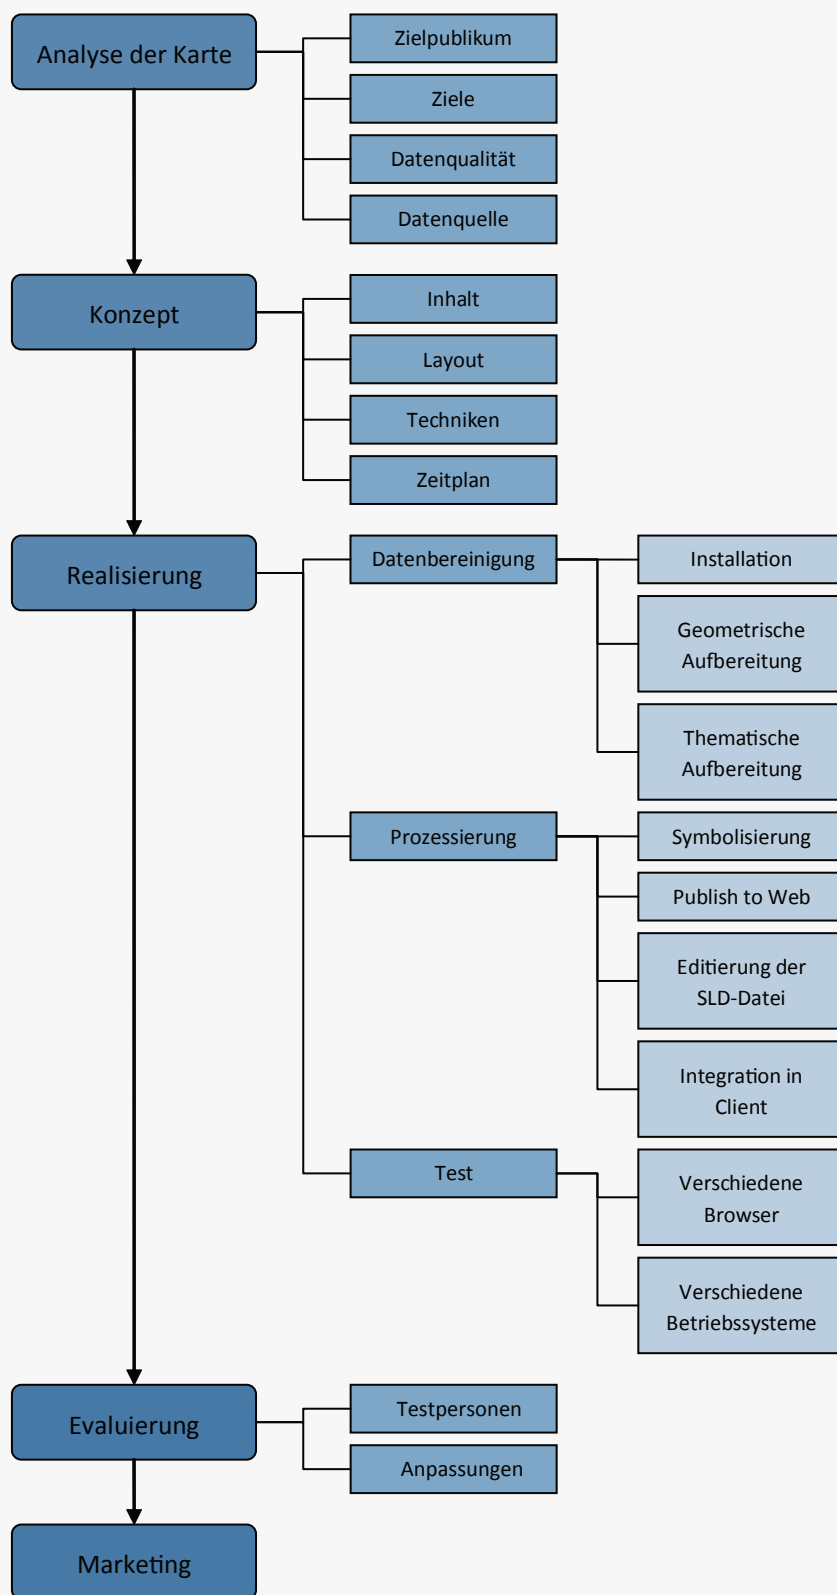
Analyse der Karte
Zielpublikum
Ziele
Datenqualität
Datenquelle

Konzept
Inhalt
Layout
Techniken
Zeitplan

Realisierung
Datenbereinigung
Installation
Geometrische Aufbereitung
Thematische Aufbereitung
Prozessierung
Symbolisierung
Publish to Web
Editierung der SLD-Datei
Integration in Client
Test
Verschiedene Browser
Verschiedene Betriebssysteme

Evaluierung
Testpersonen
Anpassungen

Marketing